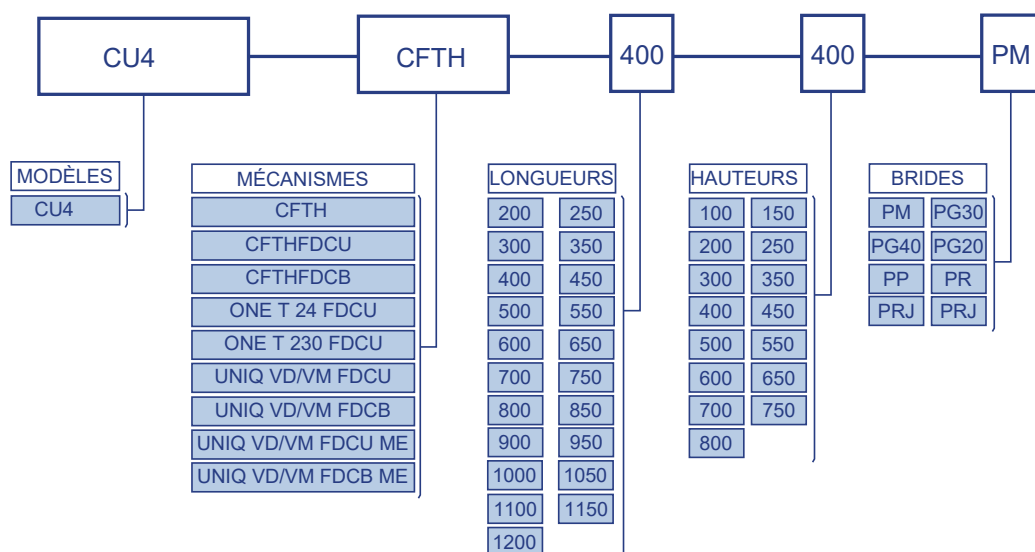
CU4 CFTH 400 400 PM

MODÈLES
CU4

MÉCANISMES
CFTH
CFTHFDCU
CFTHFDCB
ONE T 24 FDCU
ONE T 230 FDCU
UNIQ VD/VM FDCU
UNIQ VD/VM FDCB
UNIQ VD/VM FDCU ME
UNIQ VD/VM FDCB ME

| LONGUEURS | |
|---|---|
| 200 | 250 |
| 300 | 350 |
| 400 | 450 |
| 500 | 550 |
| 600 | 650 |
| 700 | 750 |
| 800 | 850 |
| 900 | 950 |
| 1000 | 1050 |
| 1100 | 1150 |
| 1200 | |

| HAUTEURS | |
|---|---|
| 100 | 150 |
| 200 | 250 |
| 300 | 350 |
| 400 | 450 |
| 500 | 550 |
| 600 | 650 |
| 700 | 750 |
| 800 | |

| BRIDES | |
|---|---|
| PM | PG30 |
| PG40 | PG20 |
| PP | PR |
| PRJ | PRJ |